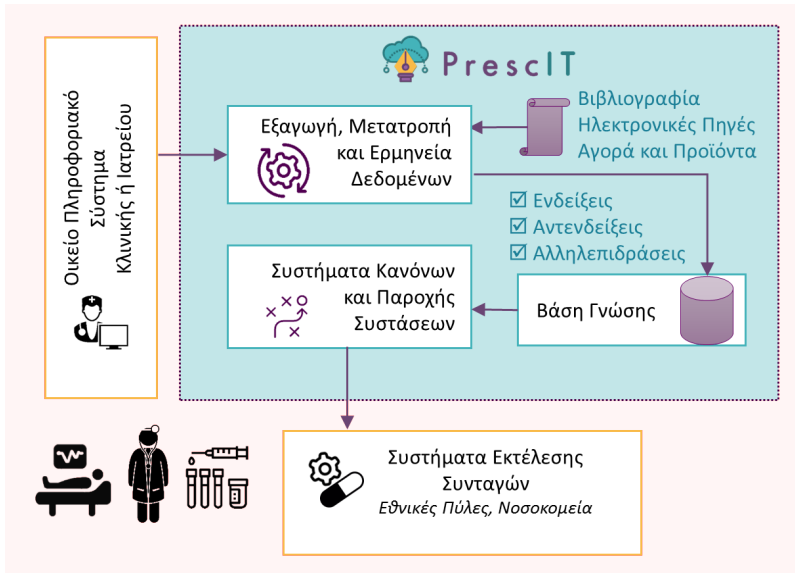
Οικείο Πληροφοριακό Σύστημα Κλινικής ή Ιατρείου

PrescIT

Εξαγωγή, Μετατροπή και Ερμηνεία Δεδομένων

Βιβλιογραφία
Ηλεκτρονικές Πηγές
Αγορά και Προϊόντα

☑ Ενδείξεις
☑ Αντενδείξεις
☑ Αλληλεπιδράσεις

Συστήματα Κανόνων και Παροχής Συστάσεων

Βάση Γνώσης

Συστήματα Εκτέλεσης Συνταγών
Εθνικές Πύλες, Νοσοκομεία